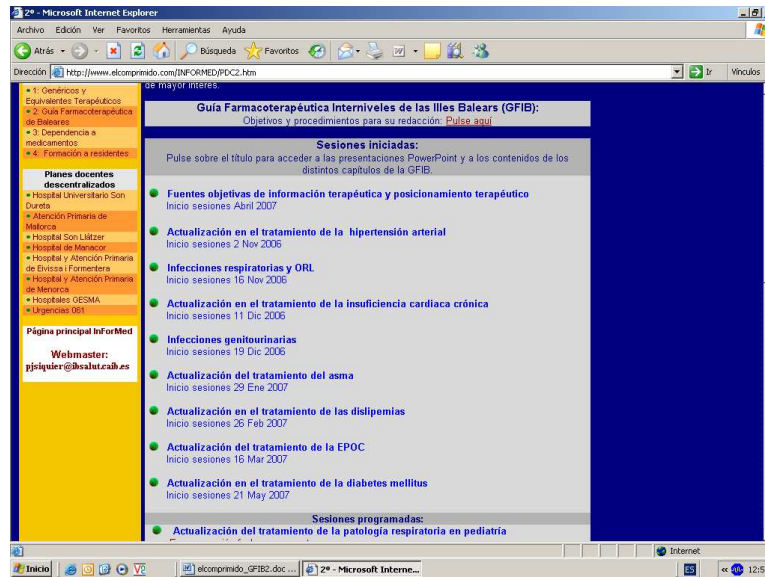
2º - Microsoft Internet Explorer

Archivo Edición Ver Favoritos Herramientas Ayuda

Atrás Búsqueda Favoritos

Dirección http://www.elcomprimido.com/INFORMED/PDC2.htm Ir Vínculos

• 1: Genéricos y Equivalentes Terapéuticos
• 2: Guía Farmacoterapéutica de Baleares
• 3: Dependencia a medicamentos
• 4: Formación a residentes

Planes docentes descentralizados
• Hospital Universitario Son Dureta
• Atención Primaria de Mallorca
• Hospital Son Llàtzer
• Hospital de Manacor
• Hospital y Atención Primaria de Eivissa i Formentera
• Hospital y Atención Primaria de Menorca
• Hospitales GESMA
• Urgencias 061

Página principal InForMed

Webmaster:
pjsiquier@ibsalut.caib.es

de mayor interés.

Guía Farmacoterapéutica Interniveles de las Illes Balears (GFIB):
Objetivos y procedimientos para su redacción: Pulse aquí

Sesiones iniciadas:
Pulse sobre el título para acceder a las presentaciones PowerPoint y a los contenidos de los distintos capítulos de la GFIB.

Fuentes objetivas de información terapéutica y posicionamiento terapéutico
Inicio sesiones Abril 2007

Actualización en el tratamiento de la hipertensión arterial
Inicio sesiones 2 Nov 2006

Infecciones respiratorias y ORL
Inicio sesiones 16 Nov 2006

Actualización en el tratamiento de la insuficiencia cardiaca crónica
Inicio sesiones 11 Dic 2006

Infecciones genitourinarias
Inicio sesiones 19 Dic 2006

Actualización del tratamiento del asma
Inicio sesiones 29 Ene 2007

Actualización en el tratamiento de las dislipemias
Inicio sesiones 26 Feb 2007

Actualización del tratamiento de la EPOC
Inicio sesiones 16 Mar 2007

Actualización en el tratamiento de la diabetes mellitus
Inicio sesiones 21 May 2007

Sesiones programadas:
Actualización del tratamiento de la patología respiratoria en pediatría

Internet

Inicio elcomprimido_GFIB2.doc ... 2º - Microsoft Interne... ES 12:5